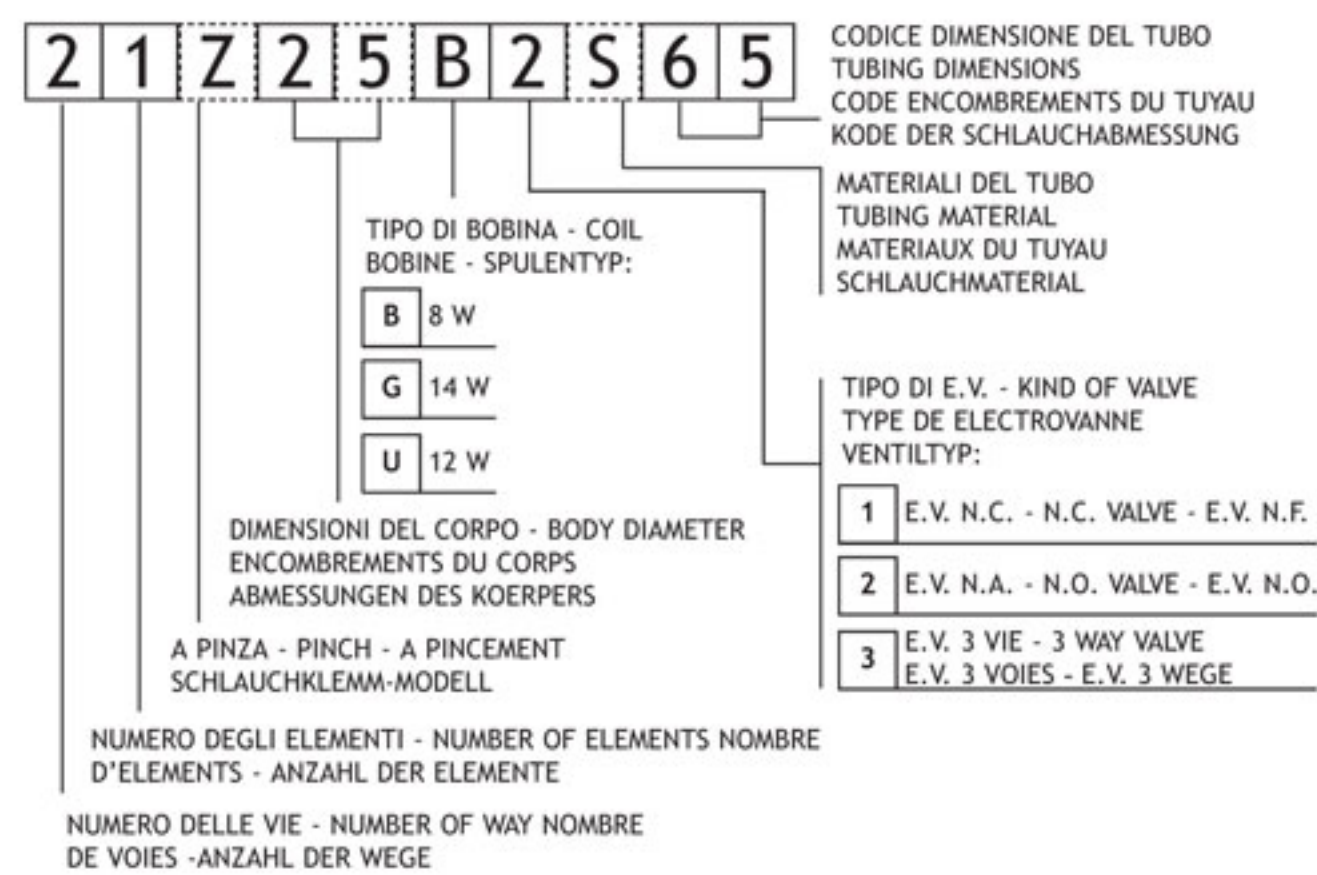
2 1 Z 2 5 B 2 S 6 5

CODICE DIMENSIONE DEL TUBO
TUBING DIMENSIONS
CODE ENCOMBREMENTS DU TUYAU
KODE DER SCHLAUCHABMESSUNG

MATERIALI DEL TUBO
TUBING MATERIAL
MATERIAUX DU TUYAU
SCHLAUCHMATERIAL

TIPO DI BOBINA - COIL
BOBINE - SPULENTYP:

| B | 8 W |
|---|---|
| G | 14 W |
| U | 12 W |

TIPO DI E.V. - KIND OF VALVE
TYPE DE ELECTROVANNE
VENTILTYP:

| 1 | E.V. N.C. - N.C. VALVE - E.V. N.F. |
|---|---|
| 2 | E.V. N.A. - N.O. VALVE - E.V. N.O. |
| 3 | E.V. 3 VIE - 3 WAY VALVE E.V. 3 VOIES - E.V. 3 WEGE |

DIMENSIONI DEL CORPO - BODY DIAMETER
ENCOMBREMENTS DU CORPS
ABMESSUNGEN DES KOERPERS

A PINZA - PINCH - A PINCEMENT
SCHLAUCHKLEMM-MODELL

NUMERO DEGLI ELEMENTI - NUMBER OF ELEMENTS NOMBRE D'ELEMENTS - ANZAHL DER ELEMENTE

NUMERO DELLE VIE - NUMBER OF WAY NOMBRE DE VOIES -ANZAHL DER WEGE